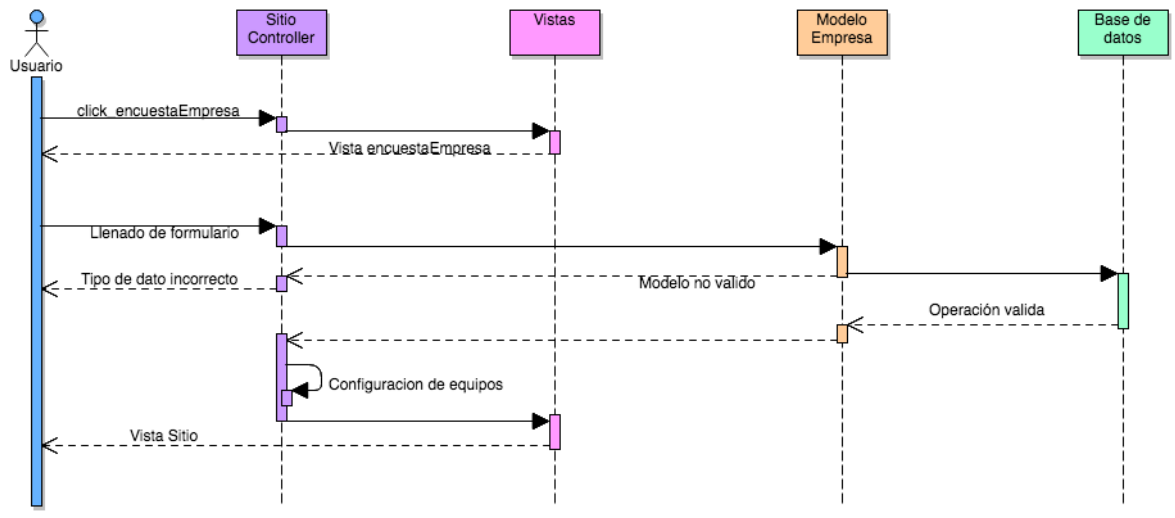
Usuario

Sitio Controller

Vistas

Modelo Empresa

Base de datos

click_encuestaEmpresa

Vista encuestaEmpresa

Llenado de formulario

Tipo de dato incorrecto

Modelo no valido

Operación valida

Configuracion de equipos

Vista Sitio